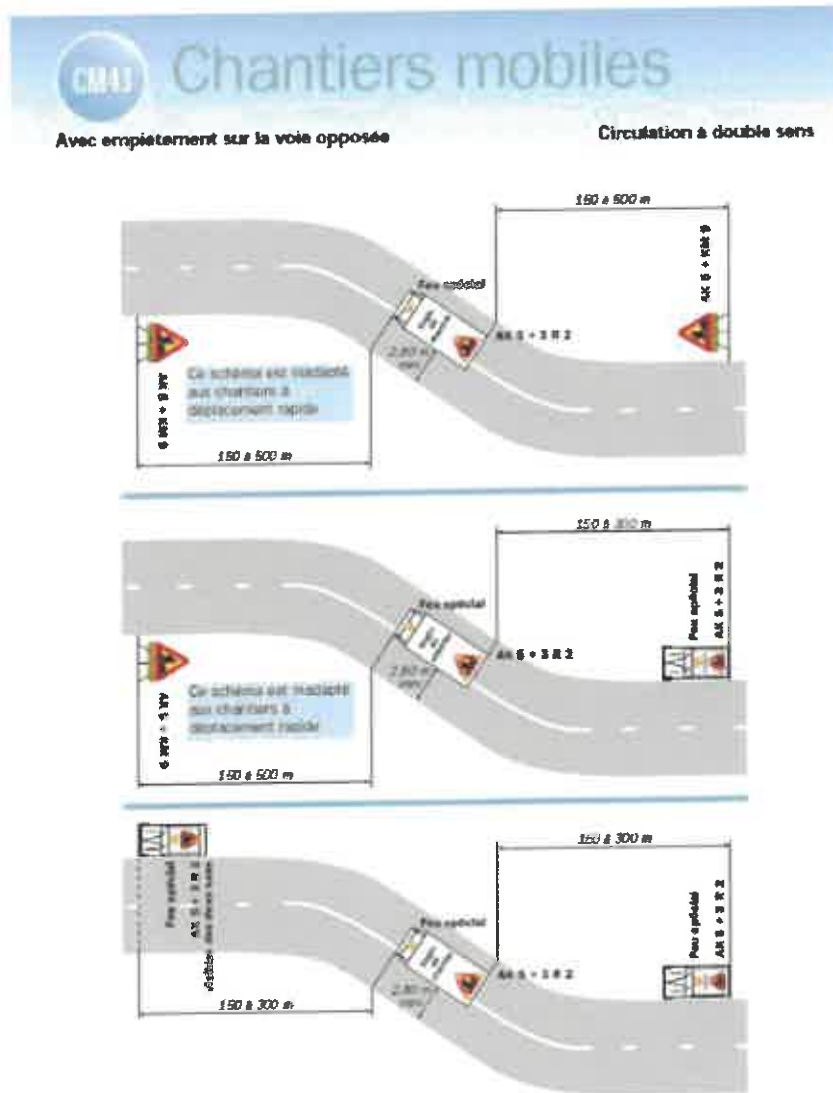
CMAS Chantiers mobiles

Avec empiètement sur la voie opposée

Circulation à double sens

150 à 500 m

AK 5 + KM 9

Feu spécial

AK 5 + 3 R 2

2,80 m min

Ce schéma est inadapté aux chantiers à déplacement rapide

AK 5 + KM 9

150 à 500 m

150 à 300 m

Feu spécial

AK 5 + 3 R 2

Feu spécial

AK 5 + 3 R 2

2,80 m min

Ce schéma est inadapté aux chantiers à déplacement rapide

AK 5 + KM 9

150 à 500 m

150 à 300 m

Feu spécial

AK 5 + 3 R 2

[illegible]

Feu spécial

AK 5 + 3 R 2

2,80 m min

Feu spécial

AK 5 + 3 R 2

150 à 300 m